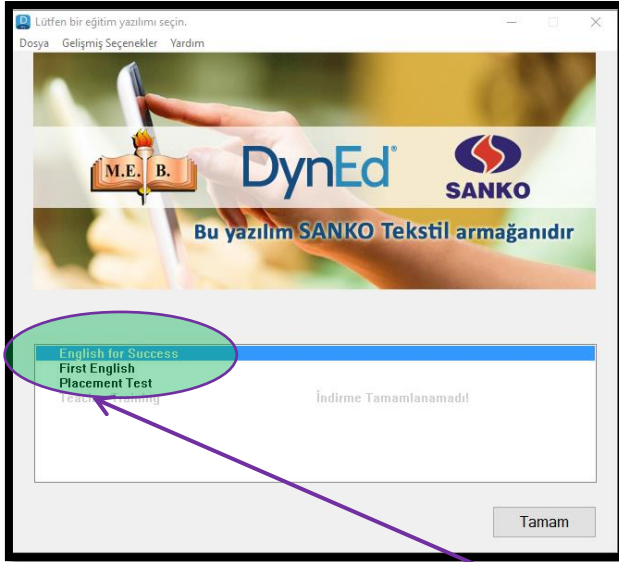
Lütfen bir eğitim yazılımı seçin.

Dosya Gelişmiş Seçenekler Yardım

M.E.B.

DynEd®

SANKO

Bu yazılım SANKO Tekstil armağanıdır

English for Success
First English
Placement Test
Teac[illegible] Training

İndirme Tamamlanamadı!

Tamam